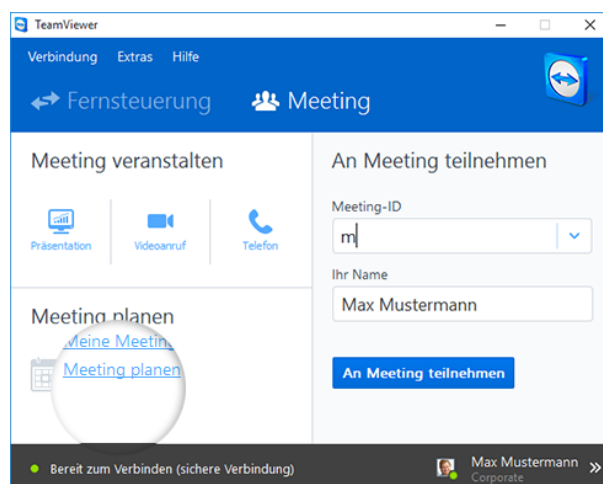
TeamViewer

Verbindung Extras Hilfe

Fernsteuerung Meeting

Meeting veranstalten

Präsentation Videoanruf Telefon

Meeting planen

Meine Meeting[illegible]

Meeting planen

An Meeting teilnehmen

Meeting-ID

m

Ihr Name

Max Mustermann

An Meeting teilnehmen

Bereit zum Verbinden (sichere Verbindung)

Max Mustermann
Corporate